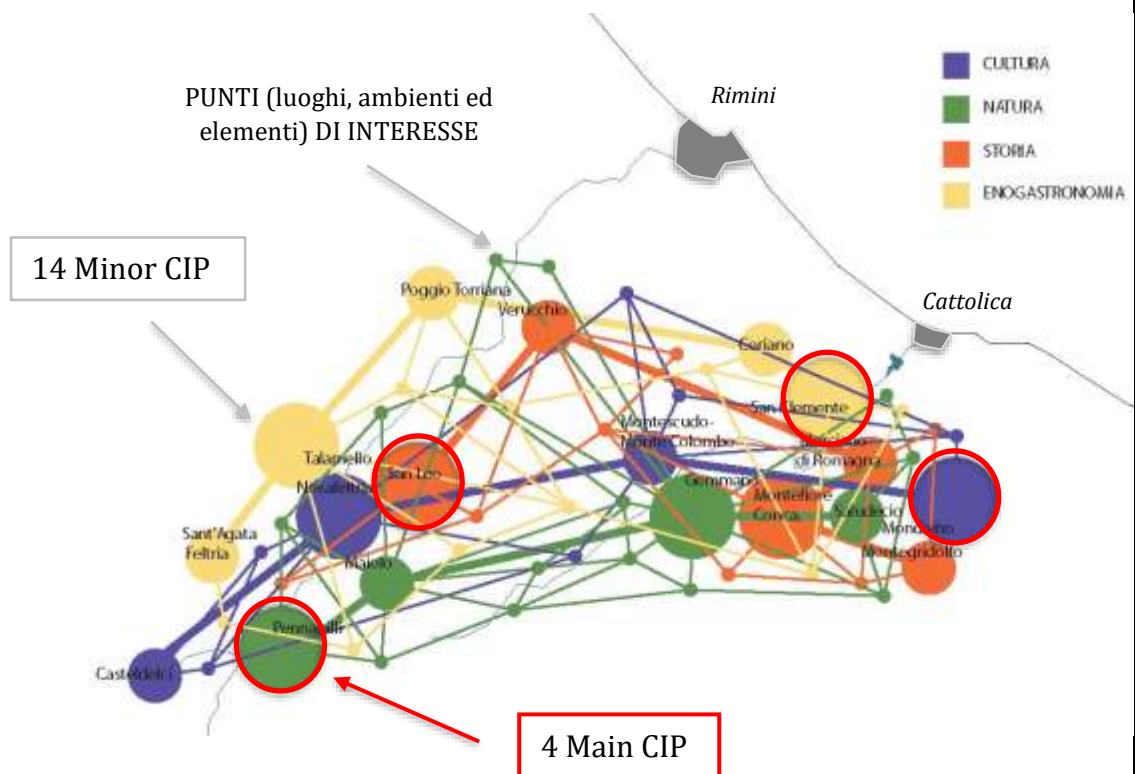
PUNTI (luoghi, ambienti ed elementi) DI INTERESSE

Rimini

CULTURA
NATURA
STORIA
ENOGASTRONOMIA

14 Minor CIP

Cattolica

Poggio Torriana
Verucchio
Coriano
San Clemente
Montescudo-Monte Colombo
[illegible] di Romagna
Talamello
Novafeltria
San Leo
Gemmano
Montefiore Conca
Saludecio
Mondaino
Montegridolfo
Sant'Agata Feltria
Maiolo
Pennabilli
Casteldelci

4 Main CIP